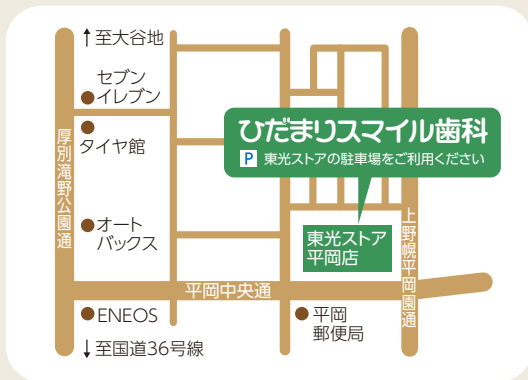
↑至大谷地

セブン
イレブン

タイヤ館

オート
バックス

厚別滝野公園通

ひだまりスマイル歯科
P 東光ストアの駐車場をご利用ください

東光ストア
平岡店

上野幌平岡園通

平岡中央通

ENEOS

平岡
郵便局

↓至国道36号線